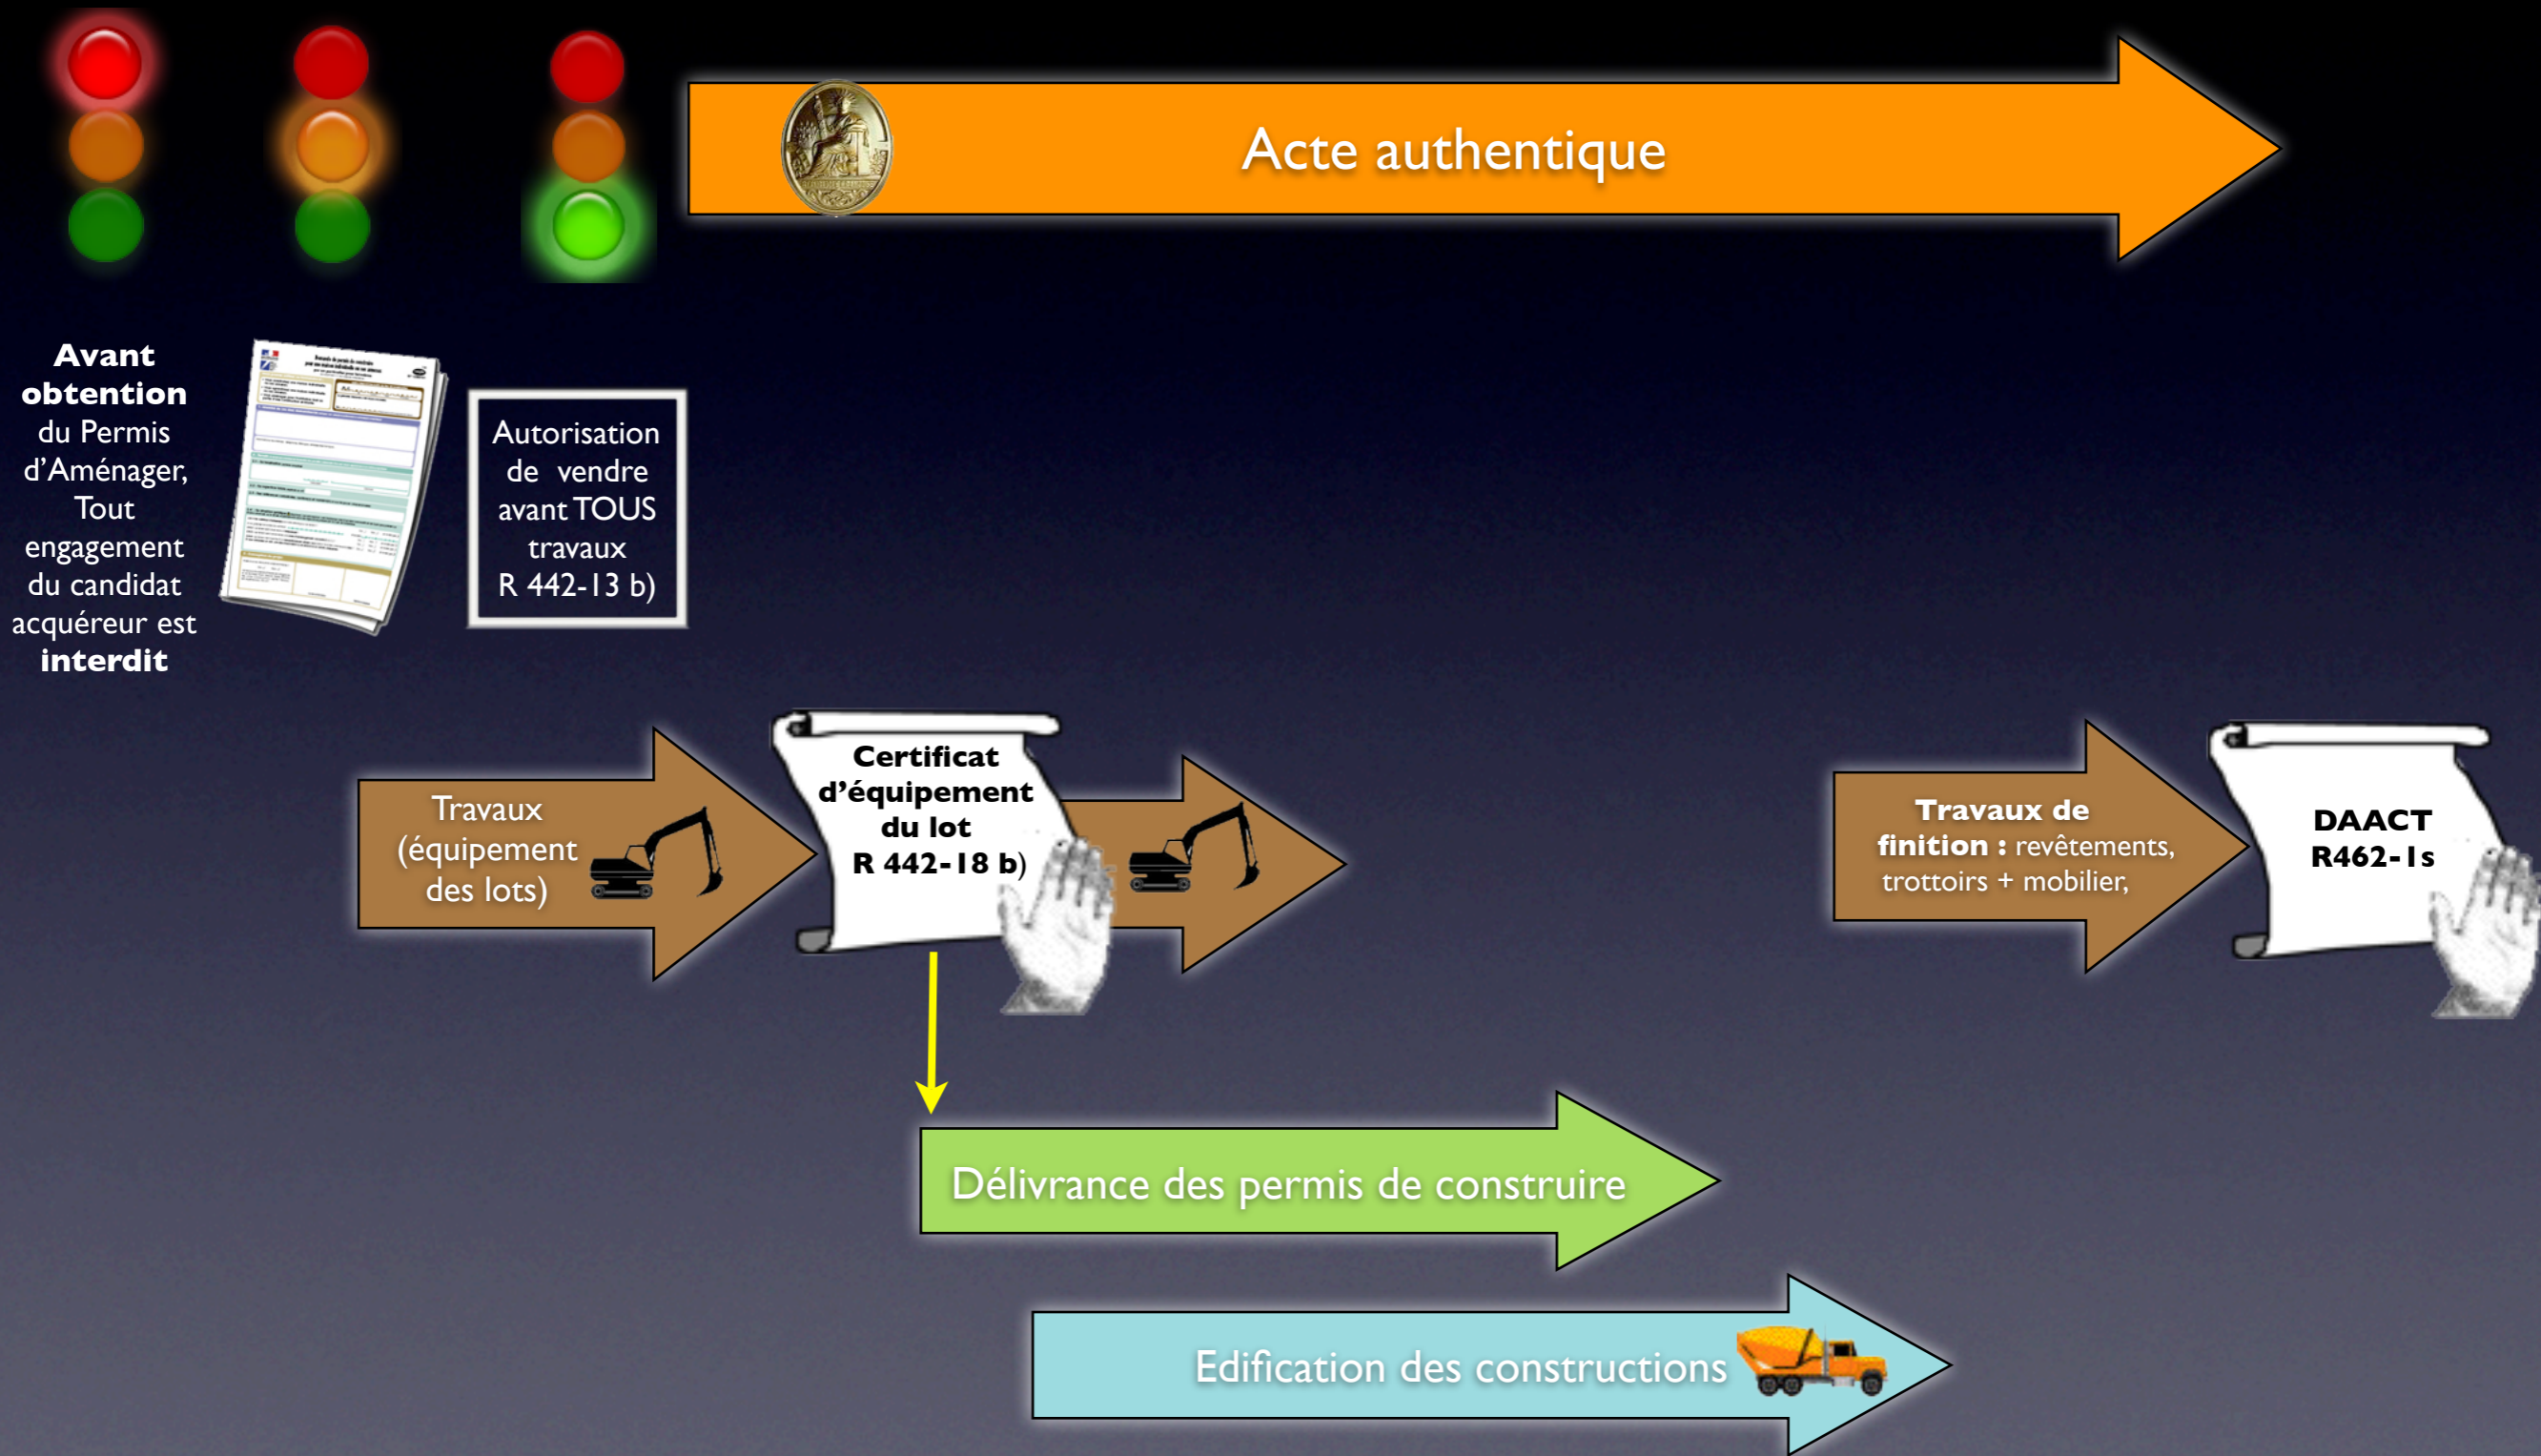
Acte authentique

**Avant obtention** du Permis d'Aménager, Tout engagement du candidat acquéreur est **interdit**

Autorisation de vendre avant TOUS travaux R 442-13 b)

Travaux (équipement des lots)

**Certificat d'équipement du lot R 442-18 b)**

**Travaux de finition :** revêtements, trottoirs + mobilier,

**DAACT R462-1s**

Délivrance des permis de construire

Edification des constructions